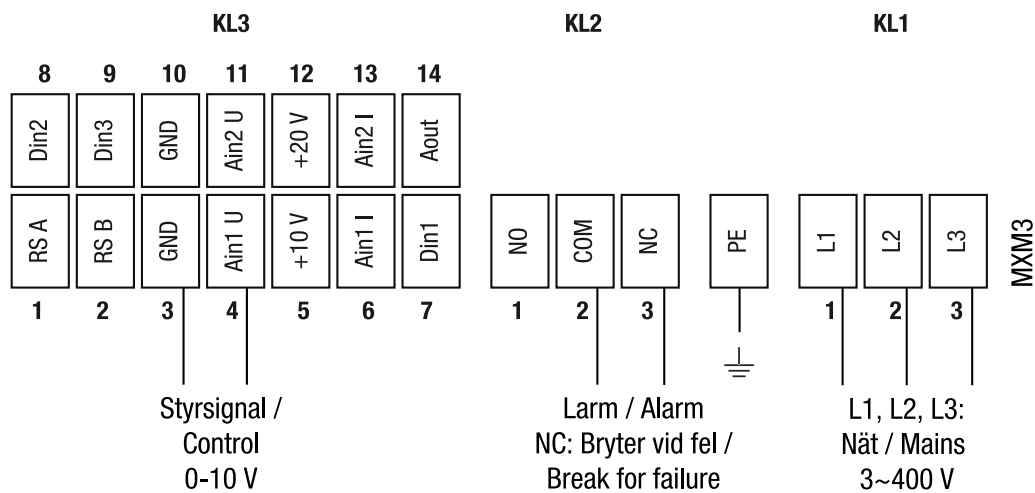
KL3

KL2

KL1

8 9 10 11 12 13 14

Din2 Din3 GND Ain2 U +20 V Ain2 I Aout

RS A RS B GND Ain1 U +10 V Ain1 I Din1

1 2 3 4 5 6 7

NO COM NC

1 2 3

PE

L1 L2 L3

1 2 3

MXM3

Styrsignal / Control 0-10 V

Larm / Alarm NC: Bryter vid fel / Break for failure

L1, L2, L3: Nät / Mains 3~400 V